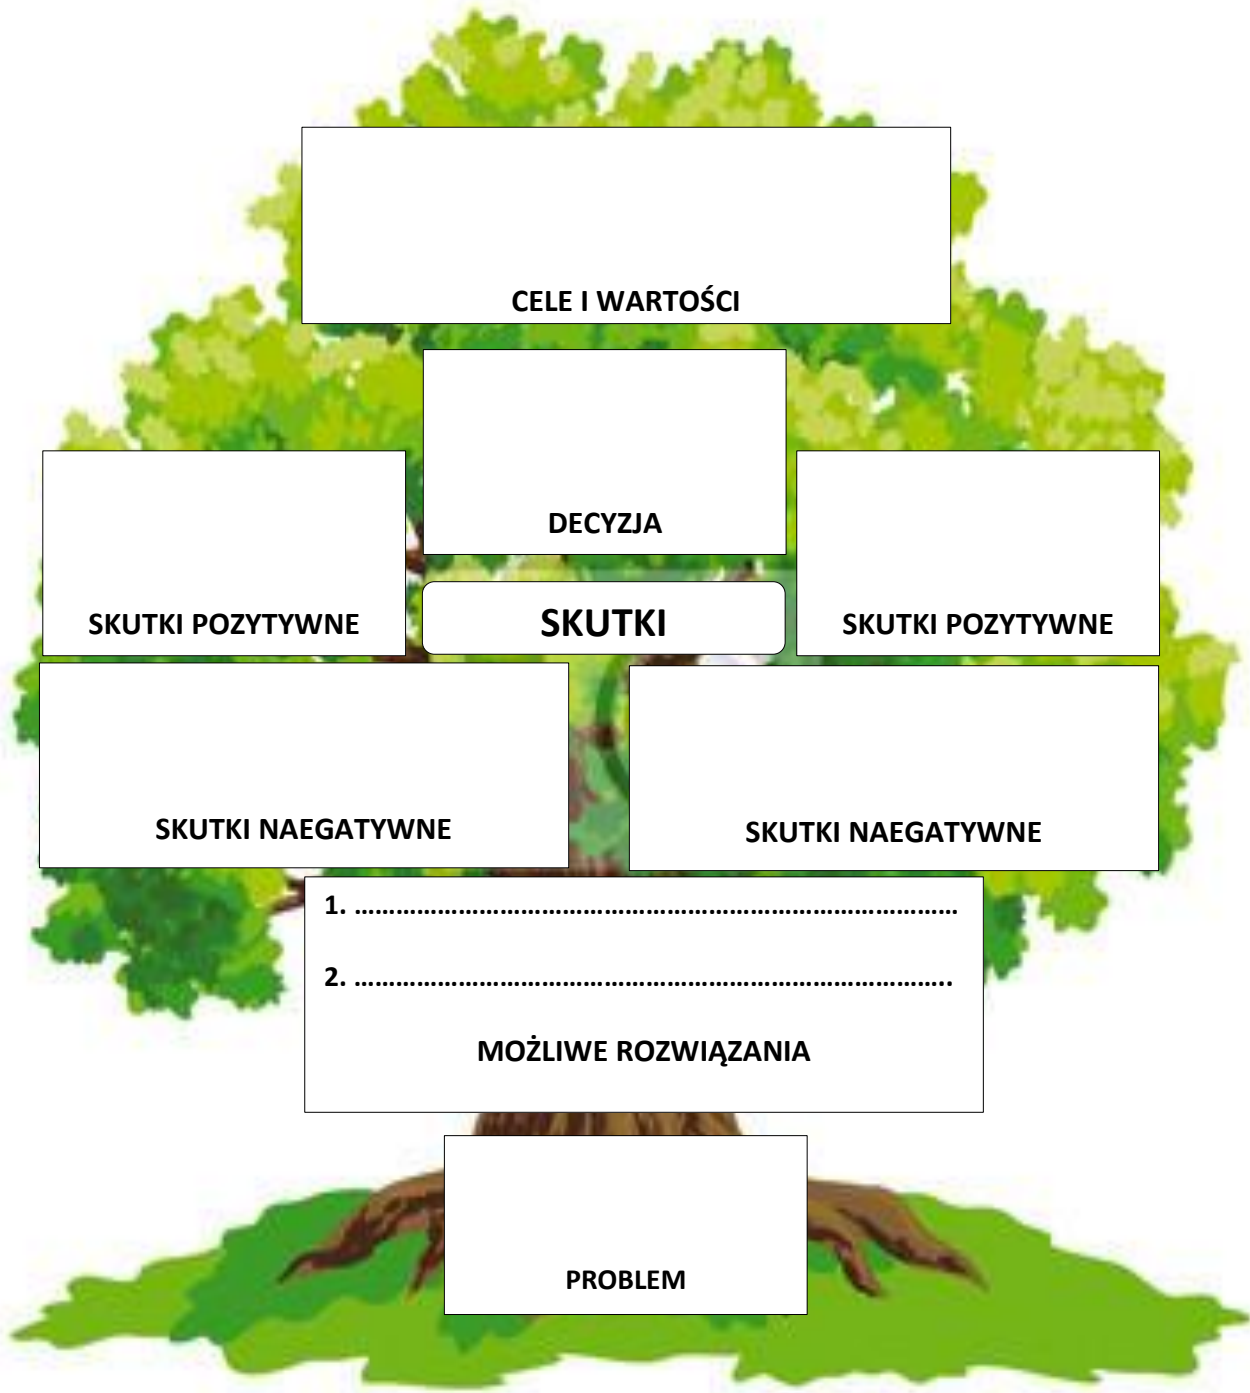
CELE I WARTOŚCI

DECYZJA

SKUTKI POZYTYWNE

SKUTKI

SKUTKI POZYTYWNE

SKUTKI NAEGATYWNE

SKUTKI NAEGATYWNE

1. ……………………………………………………………………………

2. ……………………………………………………………………………

MOŻLIWE ROZWIĄZANIA

PROBLEM